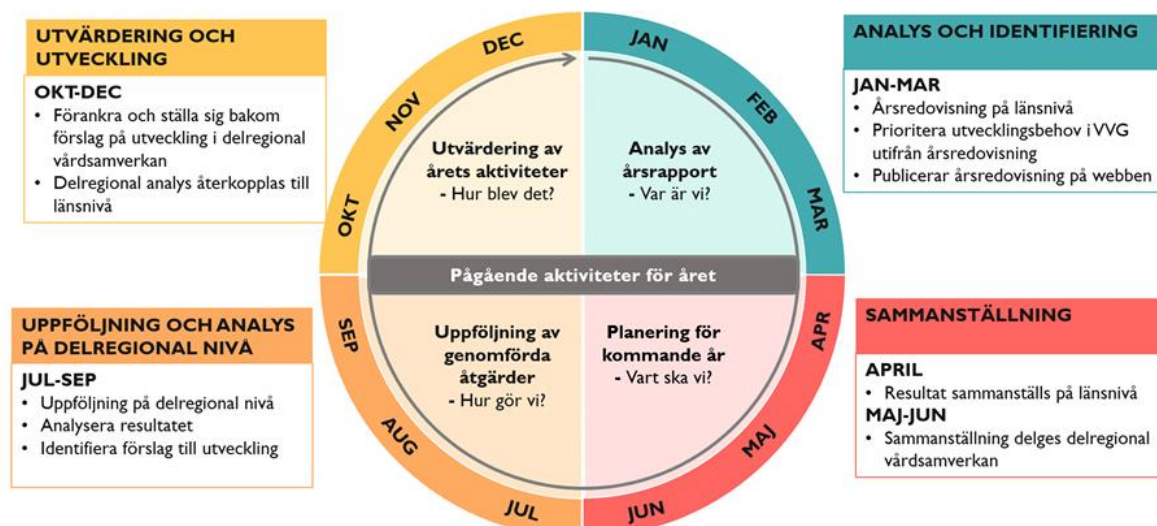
UTVÄRDERING OCH UTVECKLING

OKT-DEC
• Förankra och ställa sig bakom förslag på utveckling i delregional vårdsamverkan
• Delregional analys återkopplas till länsnivå

ANALYS OCH IDENTIFIERING

JAN-MAR
• Årsredovisning på länsnivå
• Prioritera utvecklingsbehov i VVG utifrån årsredovisning
• Publicerar årsredovisning på webben

DEC
NOV
OKT
JAN
FEB
MAR

Utvärdering av årets aktiviteter
- Hur blev det?

Analys av årsrapport
- Var är vi?

Pågående aktiviteter för året

Uppföljning av genomförda åtgärder
- Hur gör vi?

Planering för kommande år
- Vart ska vi?

SEP
AUG
JUL
APR
MAJ
JUN

UPPFÖLJNING OCH ANALYS PÅ DELREGIONAL NIVÅ

JUL-SEP
• Uppföljning på delregional nivå
• Analysera resultatet
• Identifiera förslag till utveckling

SAMMANSTÄLLNING

APRIL
• Resultat sammanställs på länsnivå
MAJ-JUN
• Sammanställning delges delregional vårdsamverkan